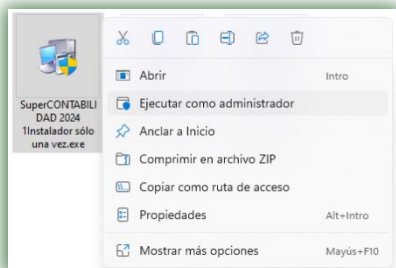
SuperCONTABILIDAD 2024 1Instalador sólo una vez.exe

Abrir
Intro

Ejecutar como administrador

Anclar a Inicio

Comprimir en archivo ZIP

Copiar como ruta de acceso

Propiedades
Alt+Intro

Mostrar más opciones
Mayús+F10